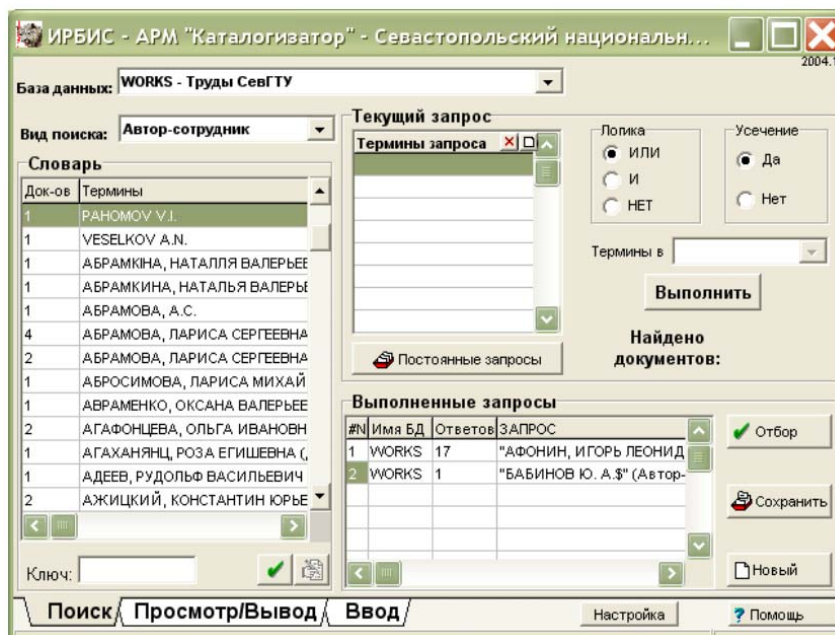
ИРБИС - АРМ "Каталогизатор" - Севастопольский национальн...

2004.1

База данных: WORKS - Труды СевГТУ

Вид поиска: Автор-сотрудник

Словарь

| Док-ов | Термины |
|---|---|
| 1 | PAHOMOV V.I. |
| 1 | VESELKOV A.N. |
| 1 | АБРАМКІНА, НАТАЛЛЯ ВАЛЕРЬЕЕ |
| 1 | АБРАМКИНА, НАТАЛЬЯ ВАЛЕРЫ |
| 1 | АБРАМОВА, А.С. |
| 4 | АБРАМОВА, ЛАРИСА СЕРГЕЕВНА |
| 2 | АБРАМОВА, ЛАРИСА СЕРГЕЕВНА |
| 1 | АБРОСИМОВА, ЛАРИСА МИХАЙ |
| 1 | АВРАМЕНКО, ОКСАНА ВАЛЕРЬЕЕ |
| 2 | АГАФОНЦЕВА, ОЛЬГА ИВАНОВН |
| 1 | АГАХАНЯНЦ, РОЗА ЕГИШЕВНА (, |
| 1 | АДЕЕВ, РУДОЛЬФ ВАСИЛЬЕВИЧ |
| 2 | АЖИЦКИЙ, КОНСТАНТИН ЮРЬЕ |

Ключ:

Текущий запрос

Термины запроса

Постоянные запросы

Логика
ИЛИ
И
НЕТ

Усечение
Да
Нет

Термины в

Выполнить

Найдено документов:

Выполненные запросы

| #N | Имя БД | Ответов | ЗАПРОС |
|---|---|---|---|
| 1 | WORKS | 17 | "АФОНИН, ИГОРЬ ЛЕОНИД |
| 2 | WORKS | 1 | "БАБИНОВ Ю. А.$" (Автор- |

Отбор

Сохранить

Новый

Поиск Просмотр/Вывод Ввод

Настройка

Помощь